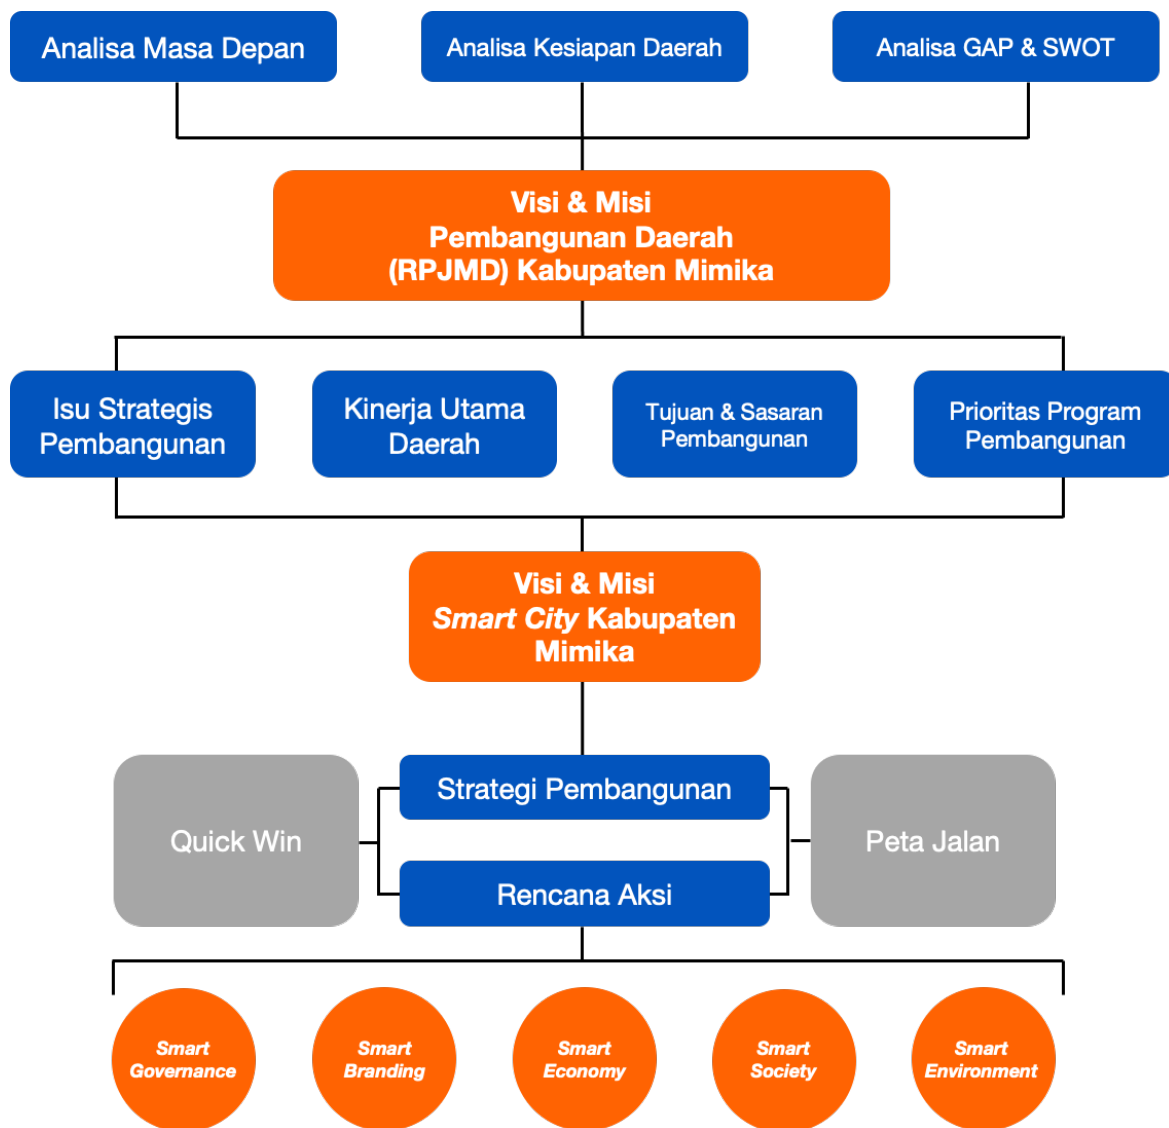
Analisa Masa Depan

Analisa Kesiapan Daerah

Analisa GAP & SWOT

Visi & Misi
Pembangunan Daerah
(RPJMD) Kabupaten Mimika

Isu Strategis Pembangunan

Kinerja Utama Daerah

Tujuan & Sasaran Pembangunan

Prioritas Program Pembangunan

Visi & Misi
Smart City Kabupaten Mimika

Quick Win

Strategi Pembangunan

Rencana Aksi

Peta Jalan

Smart Governance

Smart Branding

Smart Economy

Smart Society

Smart Environment